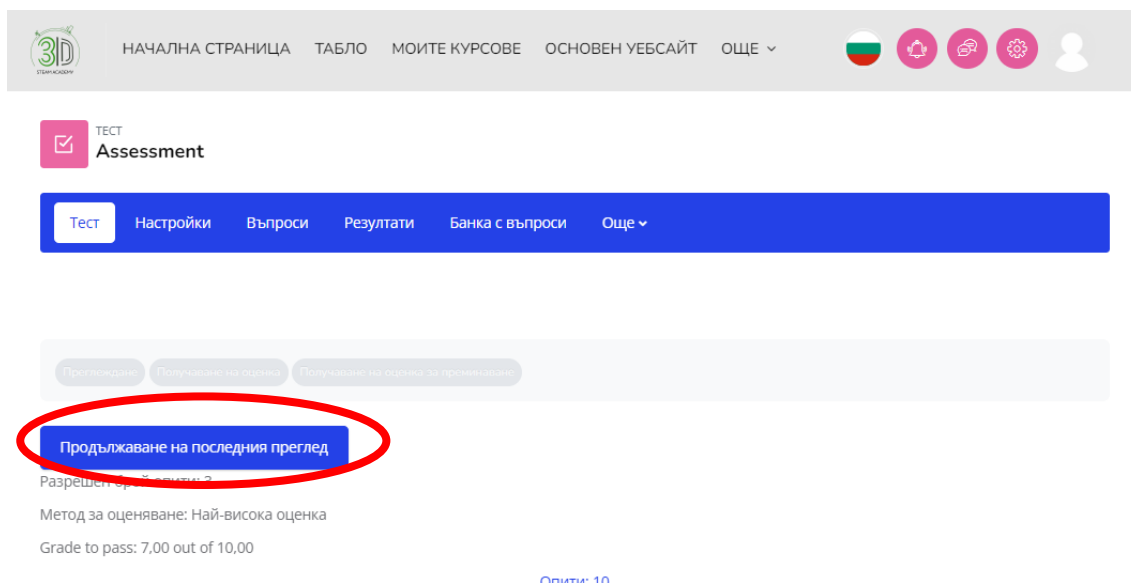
3D STEAM ACADEMY

НАЧАЛНА СТРАНИЦА ТАБЛО МОИТЕ КУРСОВЕ ОСНОВЕН УЕБСАЙТ ОЩЕ

ТЕСТ
Assessment

Тест Настройки Въпроси Резултати Банка с въпроси Още

Преглеждане Получаване на оценка Получаване на оценка за преминаване

Продължаване на последния преглед

Разрешен брой опити: 3

Метод за оценяване: Най-висока оценка

Grade to pass: 7,00 out of 10,00

Опити: 10